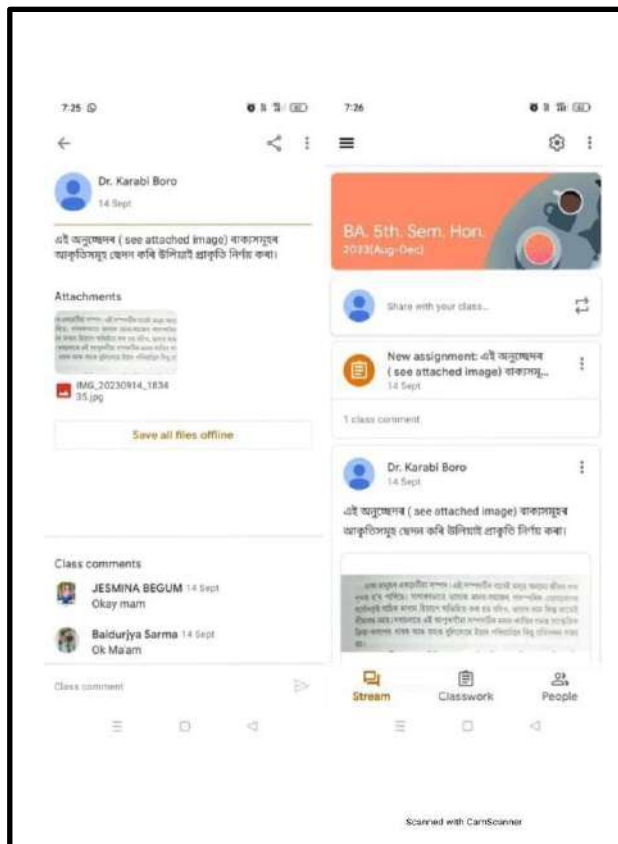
7:25

Dr. Karabi Boro
14 Sept

এই অনুচ্ছেদৰ ( see attached image) বাক্যসমূহৰ আকৃতিসমূহ ভেদন কৰি উলিয়াই প্ৰাকৃতি নিৰ্ণয় কৰা।

Attachments

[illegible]

IMG_20230914_183435.jpg

Save all files offline

Class comments

JESMINA BEGUM 14 Sept
Okay mam

Baldurjya Sarma 14 Sept
Ok Ma'am

Class comment

7:26

BA. 5th. Sem. Hon.
2023(Aug-Dec)

Share with your class...

New assignment: এই অনুচ্ছেদৰ ( see attached image) বাক্যসমূ...
14 Sept

1 class comment

Dr. Karabi Boro
14 Sept

এই অনুচ্ছেদৰ ( see attached image) বাক্যসমূহৰ আকৃতিসমূহ ভেদন কৰি উলিয়াই প্ৰাকৃতি নিৰ্ণয় কৰা।

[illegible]

Stream Classwork People

Scanned with CamScanner